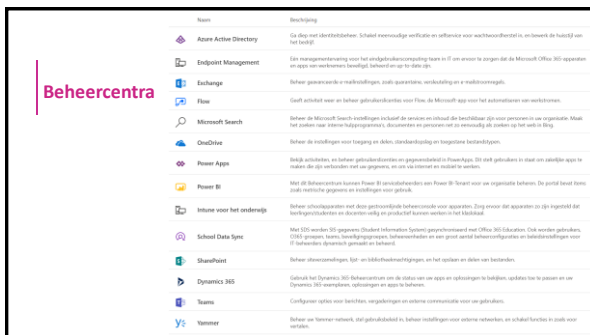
Beheercentra

| Naam | Beschrijving |
|---|---|
| Azure Active Directory | Ga diep met identiteitbeheer. Schakel meervoudige verificatie en selfservice voor wachtwoordherstel in, en beweek de huisstijl van het bedrijf. |
| Endpoint Management | Een managementarea voor het eindgebruikerscomputing-team in IT om ervoor te zorgen dat de Microsoft Office 365 apparaten en apps van werknemers beveiligd, beheerd en up-to-date zijn. |
| Exchange | Beheer geavanceerde e-mailinstellingen, zoals quarantaine, versleuteling en e-mailstroomregels. |
| Flow | Geeft activiteit weer en beheer gebruikerslicenties voor Flow, de Microsoft-app voor het automatiseren van werkstromen. |
| Microsoft Search | Beheer de Microsoft Search-instellingen inclusief de services en inhoud die beschikbaar zijn voor personen in uw organisatie. Maak het zoeken naar interne hulpprogramma's, documenten en personen net zo eenvoudig als zoeken op het web in Bing. |
| OneDrive | Beheer de instellingen voor toegang en delen, standaardopslag en toegestane bestandstypen. |
| Power Apps | Bekijk activiteiten, en beheer gebruikerslicenties en gegevensbeleid in PowerApps. Dit stelt gebruikers in staat om zakelijke apps te maken die zijn verbonden met uw gegevens, en om via internet en mobiel te werken. |
| Power BI | Met dit Beheercentrum kunnen Power BI-servicebeheerders een Power BI-Tenant voor uw organisatie beheren. De portal bevat items zoals metrische gegevens en instellingen voor gebruik. |
| Intune voor het onderwijs | Beheer schoolapparaten met deze gestroomlijnde beheerconsole voor apparaten. Zorg ervoor dat apparaten zo zijn ingesteld dat leerlingen/studenten en docenten veilig en productief kunnen werken in het klaslokaal. |
| School Data Sync | Met SDS worden SIS-gegevens (Student Information System) gesynchroniseerd met Office 365 Education. Ook worden gebruikers, O365-groepen, teams, toewijzingsgroepen, beheereenheden en een groot aantal beheerconfiguraties en beleidsinstellingen voor IT-beheerders dynamisch gemaakt en beheerd. |
| SharePoint | Beheer siteverzamelingen, lijst- en bibliotheekinstellingen, en het opslaan en delen van bestanden. |
| Dynamics 365 | Gebruik het Dynamics 365-Beheercentrum om de status van uw apps en oplossingen te bekijken, updates toe te passen en uw Dynamics 365-exemplaren, oplossingen en apps te beheren. |
| Teams | Configureer opties voor berichten, vergaderingen en externe communicatie voor uw gebruikers. |
| Yammer | Beheer uw Yammer-netwerk, stel gebruiksbeleid in, beheer instellingen voor externe netwerken, en schakel functies in zoals voor verlaten. |